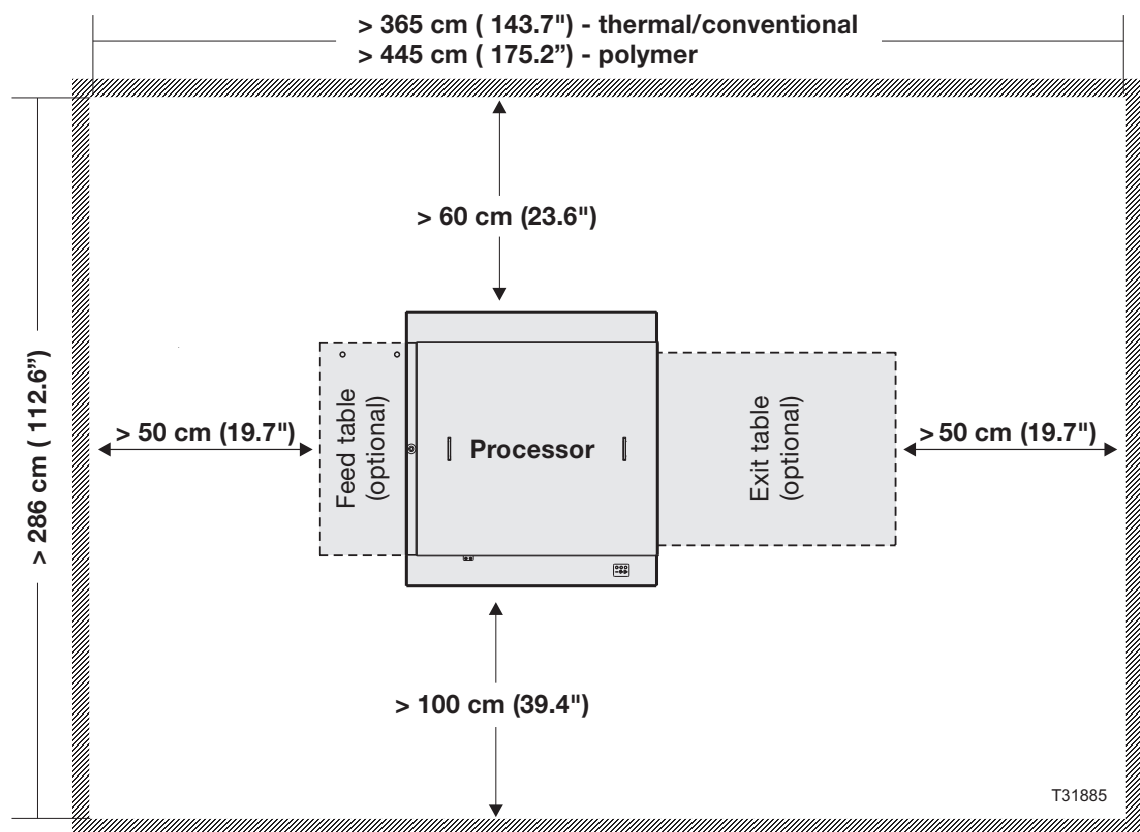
> 365 cm ( 143.7") - thermal/conventional
> 445 cm ( 175.2") - polymer

> 60 cm (23.6")

> 286 cm ( 112.6")

> 50 cm (19.7")

Feed table (optional)

Processor

Exit table (optional)

> 50 cm (19.7")

> 100 cm (39.4")

T31885